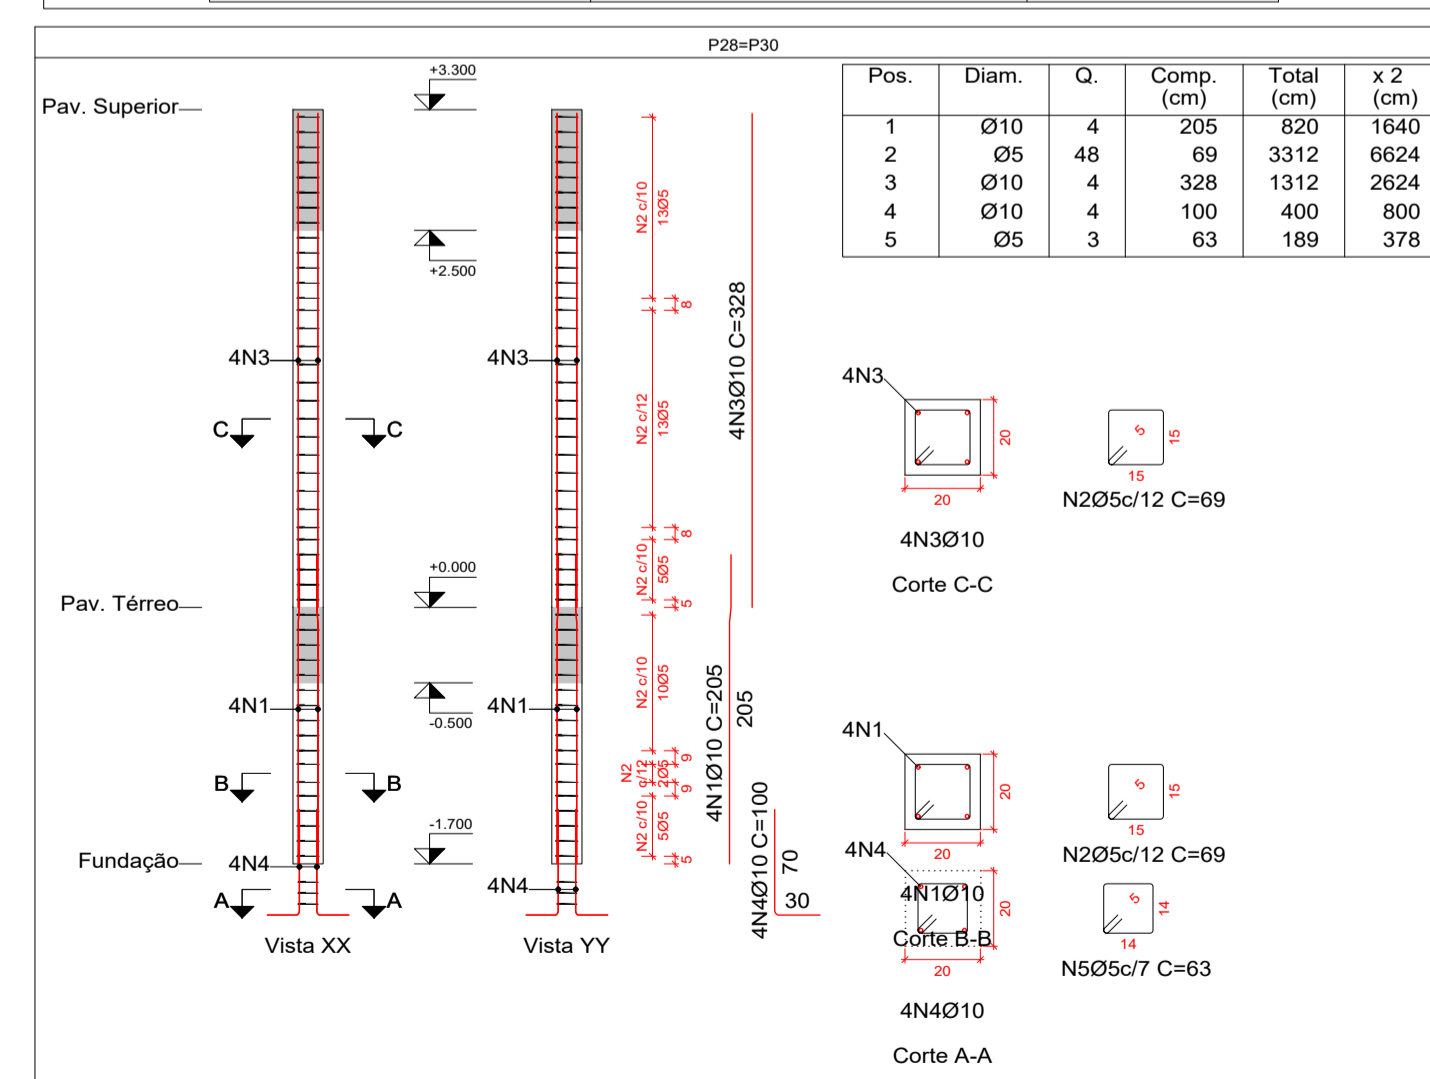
P28=P30

| Pos. | Diam. | Q. | Comp. (cm) | Total (cm) | x 2 (cm) |
|---|---|---|---|---|---|
| 1 | Ø10 | 4 | 205 | 820 | 1640 |
| 2 | Ø5 | 48 | 69 | 3312 | 6624 |
| 3 | Ø10 | 4 | 328 | 1312 | 2624 |
| 4 | Ø10 | 4 | 100 | 400 | 800 |
| 5 | Ø5 | 3 | 63 | 189 | 378 |

Pav. Superior
+3.300
+2.500
4N3
C C
+0.000
Pav. Térreo
-0.500
4N1
B B
-1.700
Fundação
4N4
A A
Vista XX

4N3
4N1
4N4
Vista YY

N2 c/10 13Ø5
8
N2 c/12 13Ø5
8
N2 c/10 5Ø5
5
N2 c/10 10Ø5
N2 c/12 2Ø5
9
9
N2 c/10 5Ø5
5

4N3Ø10 C=328
4N1Ø10 C=205
205
4N4Ø10 C=100
70
30

4N3
20
20
4N3Ø10
Corte C-C
5
15
15
N2Ø5c/12 C=69

4N1
20
20
4N1Ø10
Corte B-B
5
15
15
N2Ø5c/12 C=69

4N4
20
20
4N4Ø10
Corte A-A
5
14
14
N5Ø5c/7 C=63